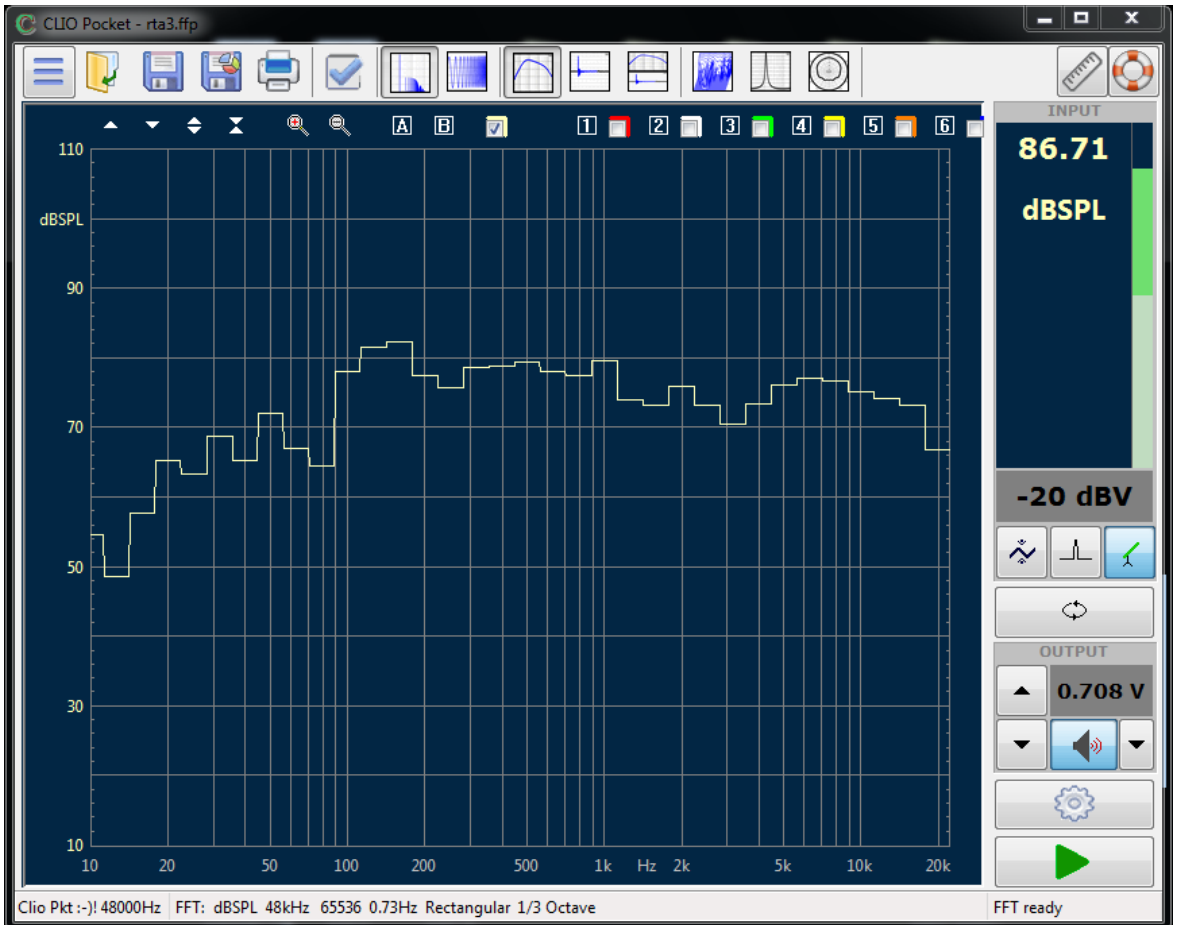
CLIO Pocket - rta3.ffp

A B 1 2 3 4 5 6

110
dBSPL
90
70
50
30
10

10 20 50 100 200 500 1k Hz 2k 5k 10k 20k

INPUT
86.71
dBSPL
-20 dBV

OUTPUT
0.708 V

Clio Pkt :-)! 48000Hz FFT: dBSPL 48kHz 65536 0.73Hz Rectangular 1/3 Octave
FFT ready